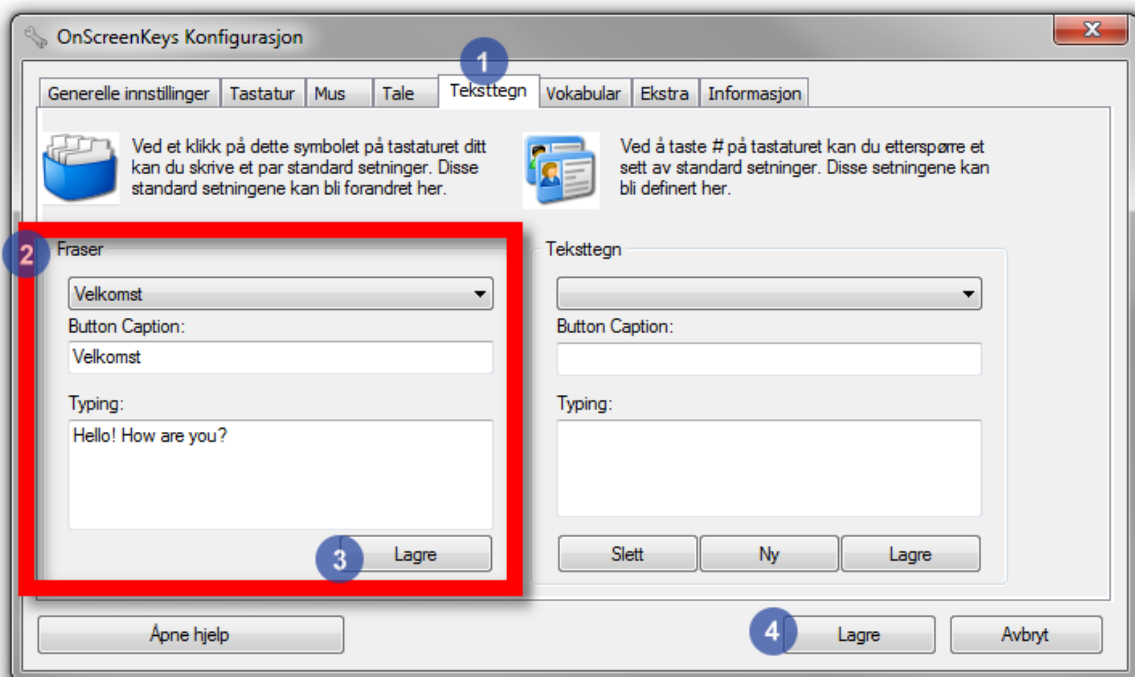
OnScreenKeys Konfigurasjon

X

1

Generelle innstillinger | Tastatur | Mus | Tale | Teksttegn | Vokabular | Ekstra | Informasjon

Ved et klikk på dette symbolet på tastaturet ditt kan du skrive et par standard setninger. Disse standard setningene kan bli forandret her.

Ved å taste # på tastaturet kan du etterspørre et sett av standard setninger. Disse setningene kan bli definert her.

2

Fraser

Velkomst

Button Caption:

Velkomst

Typing:

Hello! How are you?

3

Lagre

Teksttegn

Button Caption:

Typing:

Slett

Ny

Lagre

Åpne hjelp

4

Lagre

Avbryt